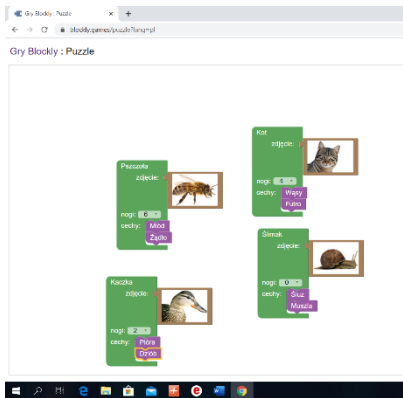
Gry Blockly : Puzzle
blockly.games/puzzle?lang=pl

Gry Blockly : Puzzle

Kot
zdjęcie:
nogi: 4
cechy: Wąsy
Futro

Pszczoła
zdjęcie:
nogi: 6
cechy: Miód
Żądło

Ślimak
zdjęcie:
nogi: 0
cechy: Śluz
Muszla

Kaczka
zdjęcie:
nogi: 2
cechy: Pióra
Dziób